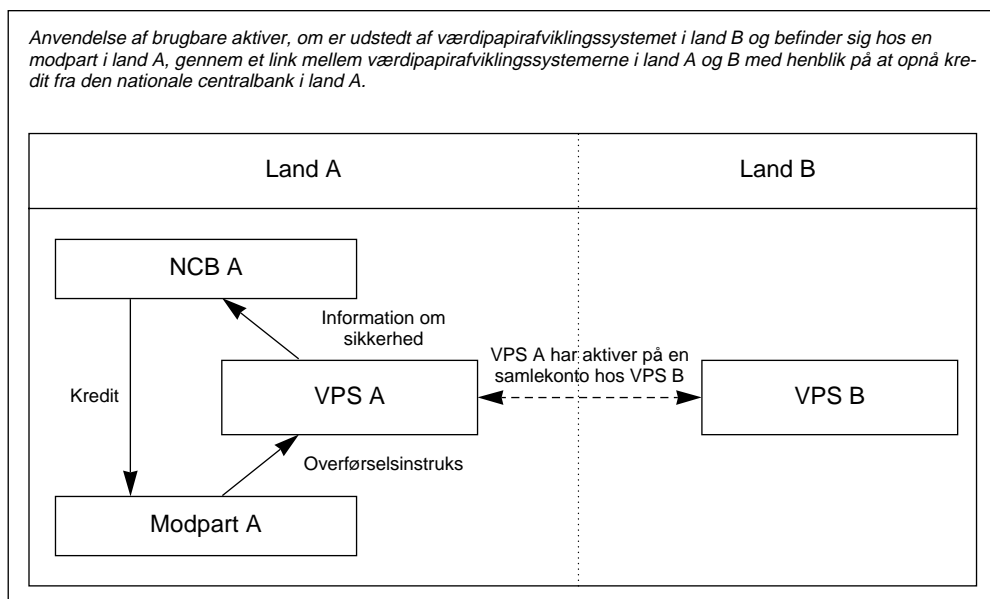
Anvendelse af brugbare aktiver, om er udstedt af værdipapirafviklingssystemet i land B og befinder sig hos en modpart i land A, gennem et link mellem værdipapirafviklingssystemerne i land A og B med henblik på at opnå kredit fra den nationale centralbank i land A.

Land A

Land B

NCB A

Information om sikkerhed

Kredit

VPS A

VPS A har aktiver på en samlekonto hos VPS B

VPS B

Overførselsinstruks

Modpart A